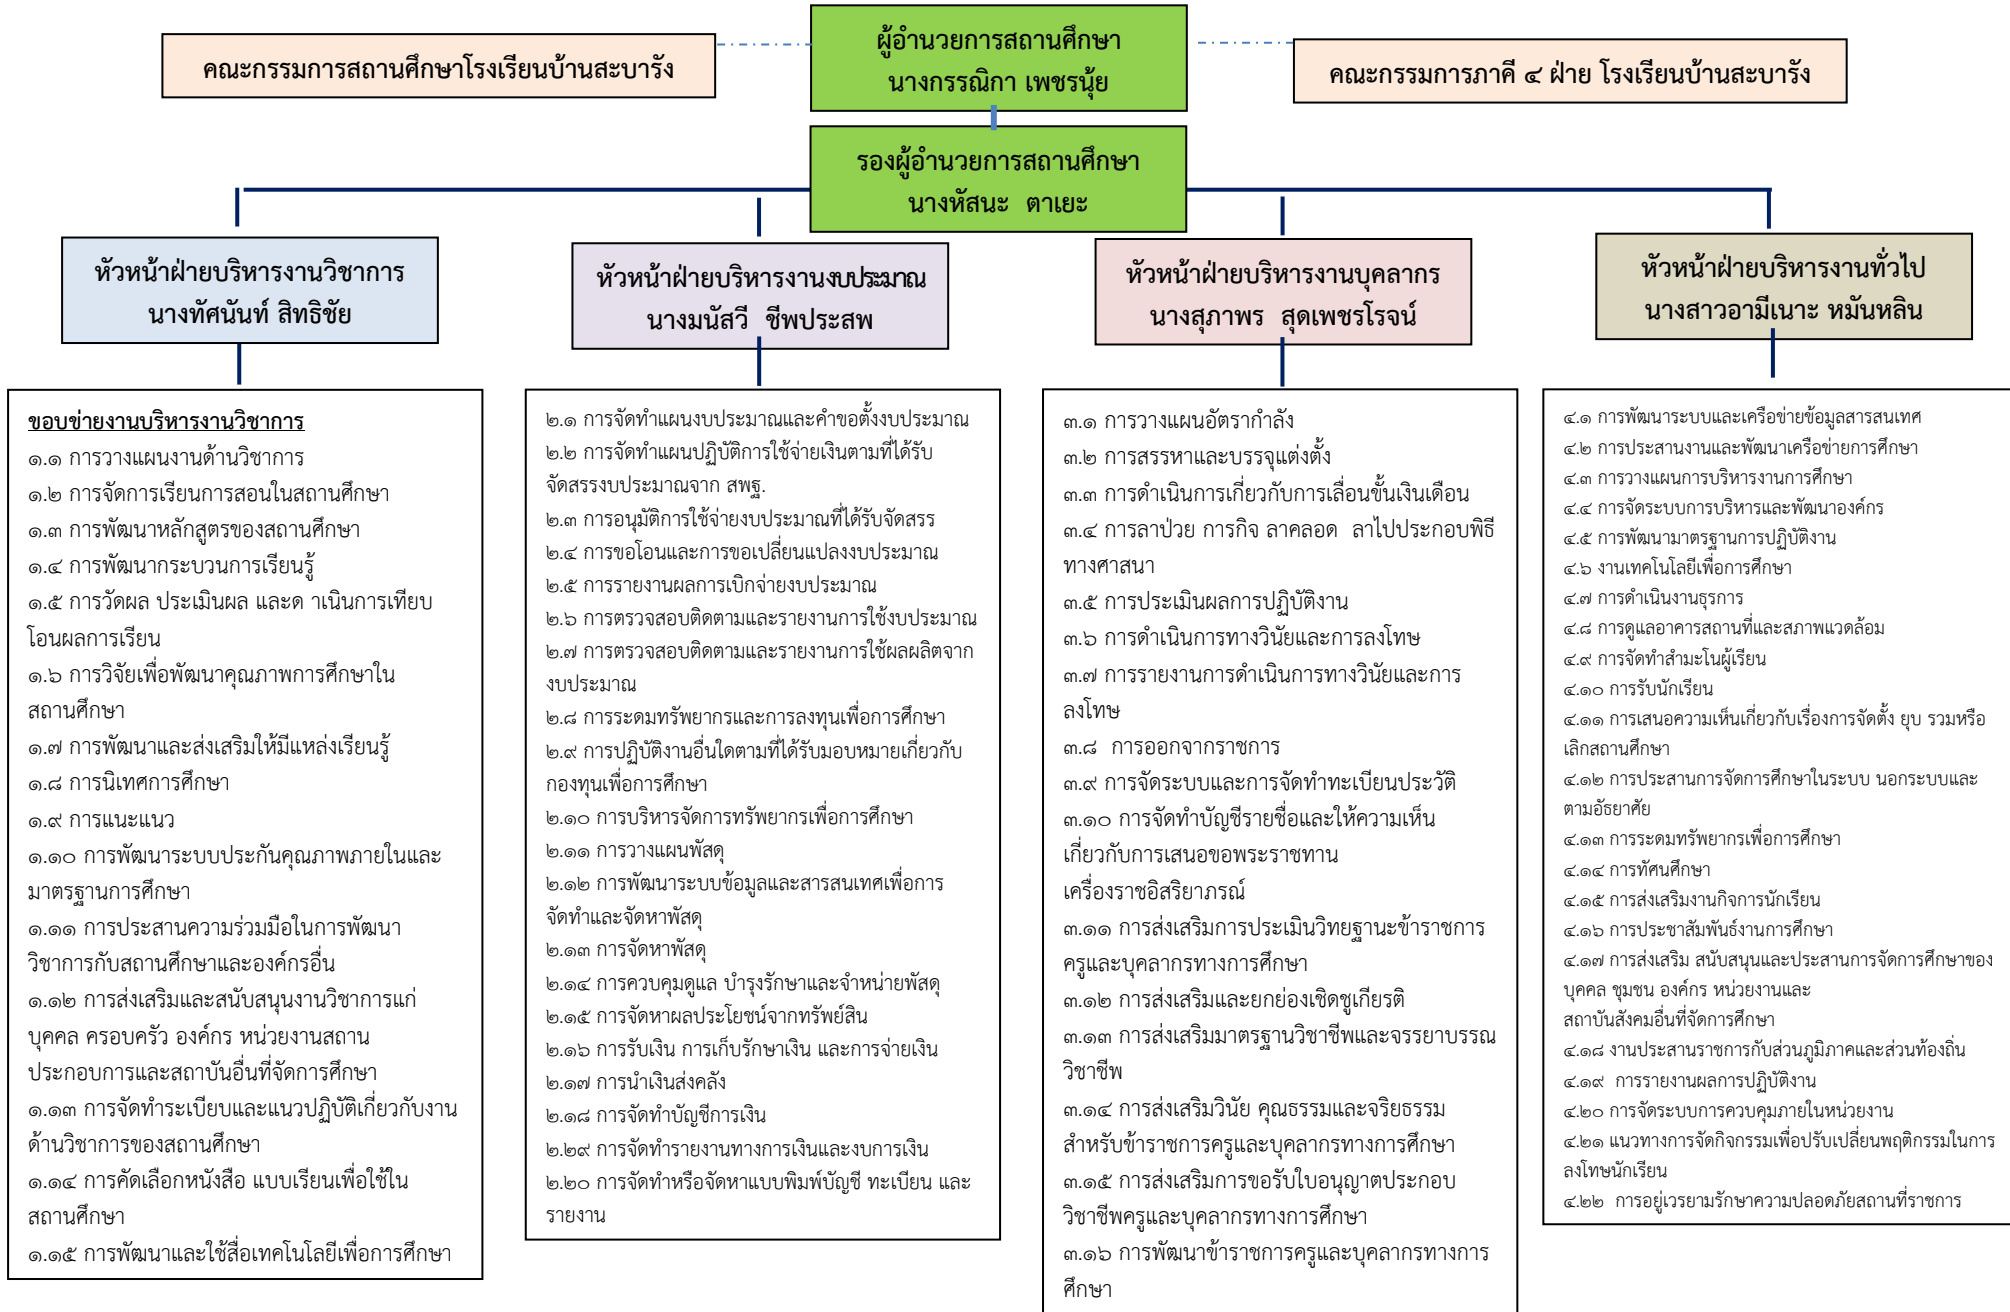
คณะกรรมการสถานศึกษาโรงเรียนบ้านสะบารัง

ผู้อำนวยการสถานศึกษา
นางกรรณิกา เพชรนุ้ย

คณะกรรมการภาคี ๔ ฝ่าย โรงเรียนบ้านสะบารัง

รองผู้อำนวยการสถานศึกษา
นางหัสนะ ตาเยะ

หัวหน้าฝ่ายบริหารงานวิชาการ
นางทัศนันท์ สิทธิชัย

หัวหน้าฝ่ายบริหารงานงบประมาณ
นางมนัสวี ชีพประสพ

หัวหน้าฝ่ายบริหารงานบุคลากร
นางสุภาพร สุดเพชรโรจน์

หัวหน้าฝ่ายบริหารงานทั่วไป
นางสาวอามีเนาะ หมันหลิน

ขอบข่ายงานบริหารงานวิชาการ
๑.๑ การวางแผนงานด้านวิชาการ
๑.๒ การจัดการเรียนการสอนในสถานศึกษา
๑.๓ การพัฒนาหลักสูตรของสถานศึกษา
๑.๔ การพัฒนากระบวนการเรียนรู้
๑.๕ การวัดผล ประเมินผล และด าเนินการเทียบโอนผลการเรียน
๑.๖ การวิจัยเพื่อพัฒนาคุณภาพการศึกษาในสถานศึกษา
๑.๗ การพัฒนาและส่งเสริมให้มีแหล่งเรียนรู้
๑.๘ การนิเทศการศึกษา
๑.๙ การแนะแนว
๑.๑๐ การพัฒนาระบบประกันคุณภาพภายในและมาตรฐานการศึกษา
๑.๑๑ การประสานความร่วมมือในการพัฒนาวิชาการกับสถานศึกษาและองค์กรอื่น
๑.๑๒ การส่งเสริมและสนับสนุนงานวิชาการแก่บุคคล ครอบครัว องค์กร หน่วยงานสถานประกอบการและสถาบันอื่นที่จัดการศึกษา
๑.๑๓ การจัดทำระเบียบและแนวปฏิบัติเกี่ยวกับงานด้านวิชาการของสถานศึกษา
๑.๑๔ การคัดเลือกหนังสือ แบบเรียนเพื่อใช้ในสถานศึกษา
๑.๑๕ การพัฒนาและใช้สื่อเทคโนโลยีเพื่อการศึกษา

๒.๑ การจัดทำแผนงบประมาณและคำขอตั้งงบประมาณ
๒.๒ การจัดทำแผนปฏิบัติการใช้จ่ายเงินตามที่ได้รับจัดสรรงบประมาณจาก สพฐ.
๒.๓ การอนุมัติการใช้จ่ายงบประมาณที่ได้รับจัดสรร
๒.๔ การขอโอนและการขอเปลี่ยนแปลงงบประมาณ
๒.๕ การรายงานผลการเบิกจ่ายงบประมาณ
๒.๖ การตรวจสอบติดตามและรายงานการใช้งบประมาณ
๒.๗ การตรวจสอบติดตามและรายงานการใช้ผลผลิตจากงบประมาณ
๒.๘ การระดมทรัพยากรและการลงทุนเพื่อการศึกษา
๒.๙ การปฏิบัติงานอื่นใดตามที่ได้รับมอบหมายเกี่ยวกับกองทุนเพื่อการศึกษา
๒.๑๐ การบริหารจัดการทรัพยากรเพื่อการศึกษา
๒.๑๑ การวางแผนพัสดุ
๒.๑๒ การพัฒนาระบบข้อมูลและสารสนเทศเพื่อการจัดทำและจัดหาพัสดุ
๒.๑๓ การจัดหาพัสดุ
๒.๑๔ การควบคุมดูแล บำรุงรักษาและจำหน่ายพัสดุ
๒.๑๕ การจัดหาผลประโยชน์จากทรัพย์สิน
๒.๑๖ การรับเงิน การเก็บรักษาเงิน และการจ่ายเงิน
๒.๑๗ การนำเงินส่งคลัง
๒.๑๘ การจัดทำบัญชีการเงิน
๒.๒๙ การจัดทำรายงานทางการเงินและงบการเงิน
๒.๒๐ การจัดทำหรือจัดหาแบบพิมพ์บัญชี ทะเบียน และรายงาน

๓.๑ การวางแผนอัตรากำลัง
๓.๒ การสรรหาและบรรจุแต่งตั้ง
๓.๓ การดำเนินการเกี่ยวกับการเลื่อนขั้นเงินเดือน
๓.๔ การลาป่วย การกิจ ลาคลอด ลาไปประกอบพิธีทางศาสนา
๓.๕ การประเมินผลการปฏิบัติงาน
๓.๖ การดำเนินการทางวินัยและการลงโทษ
๓.๗ การรายงานการดำเนินการทางวินัยและการลงโทษ
๓.๘ การออกจากราชการ
๓.๙ การจัดระบบและการจัดทำทะเบียนประวัติ
๓.๑๐ การจัดทำบัญชีรายชื่อและให้ความเห็นเกี่ยวกับการเสนอขอพระราชทานเครื่องราชอิสริยาภรณ์
๓.๑๑ การส่งเสริมการประเมินวิทยฐานะข้าราชการครูและบุคลากรทางการศึกษา
๓.๑๒ การส่งเสริมและยกย่องเชิดชูเกียรติ
๓.๑๓ การส่งเสริมมาตรฐานวิชาชีพและจรรยาบรรณวิชาชีพ
๓.๑๔ การส่งเสริมวินัย คุณธรรมและจริยธรรมสำหรับข้าราชการครูและบุคลากรทางการศึกษา
๓.๑๕ การส่งเสริมการขอรับใบอนุญาตประกอบวิชาชีพครูและบุคลากรทางการศึกษา
๓.๑๖ การพัฒนาข้าราชการครูและบุคลากรทางการศึกษา

๔.๑ การพัฒนาระบบและเครือข่ายข้อมูลสารสนเทศ
๔.๒ การประสานงานและพัฒนาเครือข่ายการศึกษา
๔.๓ การวางแผนการบริหารงานการศึกษา
๔.๔ การจัดระบบการบริหารและพัฒนาองค์กร
๔.๕ การพัฒนามาตรฐานการปฏิบัติงาน
๔.๖ งานเทคโนโลยีเพื่อการศึกษา
๔.๗ การดำเนินงานธุรการ
๔.๘ การดูแลอาคารสถานที่และสภาพแวดล้อม
๔.๙ การจัดทำสำมะโนผู้เรียน
๔.๑๐ การรับนักเรียน
๔.๑๑ การเสนอความเห็นเกี่ยวกับเรื่องการจัดตั้ง ยุบ รวมหรือเลิกสถานศึกษา
๔.๑๒ การประสานการจัดการศึกษาในระบบ นอกระบบและตามอัธยาศัย
๔.๑๓ การระดมทรัพยากรเพื่อการศึกษา
๔.๑๔ การทัศนศึกษา
๔.๑๕ การส่งเสริมงานกิจการนักเรียน
๔.๑๖ การประชาสัมพันธ์งานการศึกษา
๔.๑๗ การส่งเสริม สนับสนุนและประสานการจัดการศึกษาของบุคคล ชุมชน องค์กร หน่วยงานและสถาบันสังคมอื่นที่จัดการศึกษา
๔.๑๘ งานประสานราชการกับส่วนภูมิภาคและส่วนท้องถิ่น
๔.๑๙ การรายงานผลการปฏิบัติงาน
๔.๒๐ การจัดระบบการควบคุมภายในหน่วยงาน
๔.๒๑ แนวทางการจัดกิจกรรมเพื่อปรับเปลี่ยนพฤติกรรมในการลงโทษนักเรียน
๔.๒๒ การอยู่เวรยามรักษาความปลอดภัยสถานที่ราชการ